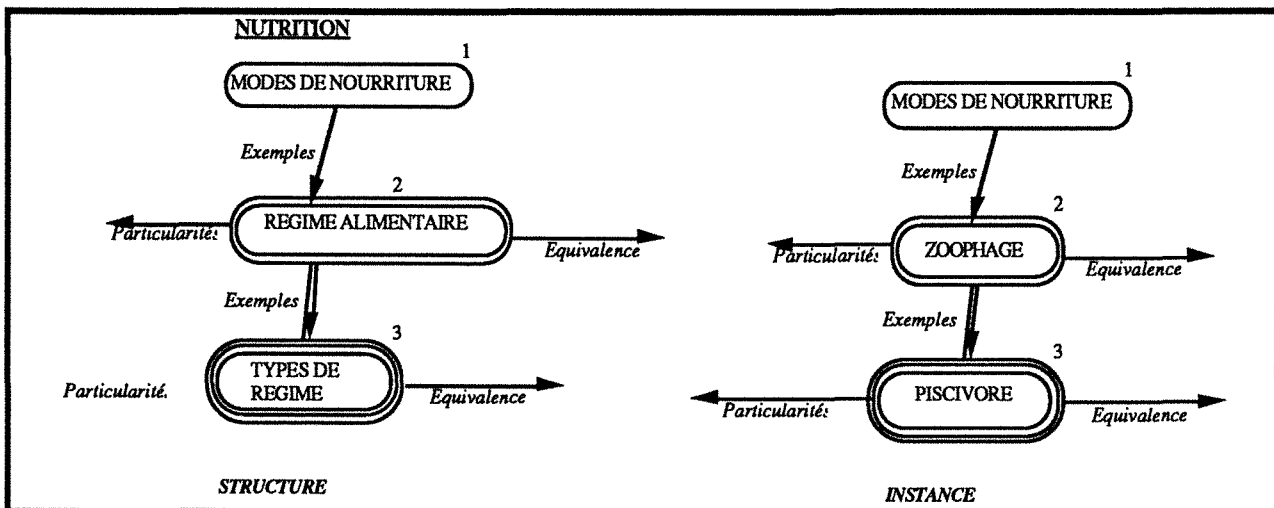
NUTRITION

1

MODES DE NOURRITURE

Exemples

2

REGIME ALIMENTAIRE

Particularités

Equivalence

Exemples

3

TYPES DE REGIME

Particularité.

Equivalence

STRUCTURE

1

MODES DE NOURRITURE

Exemples

2

ZOOPHAGE

Particularités

Equivalence

Exemples

3

PISCIVORE

Particularités

Equivalence

INSTANCE